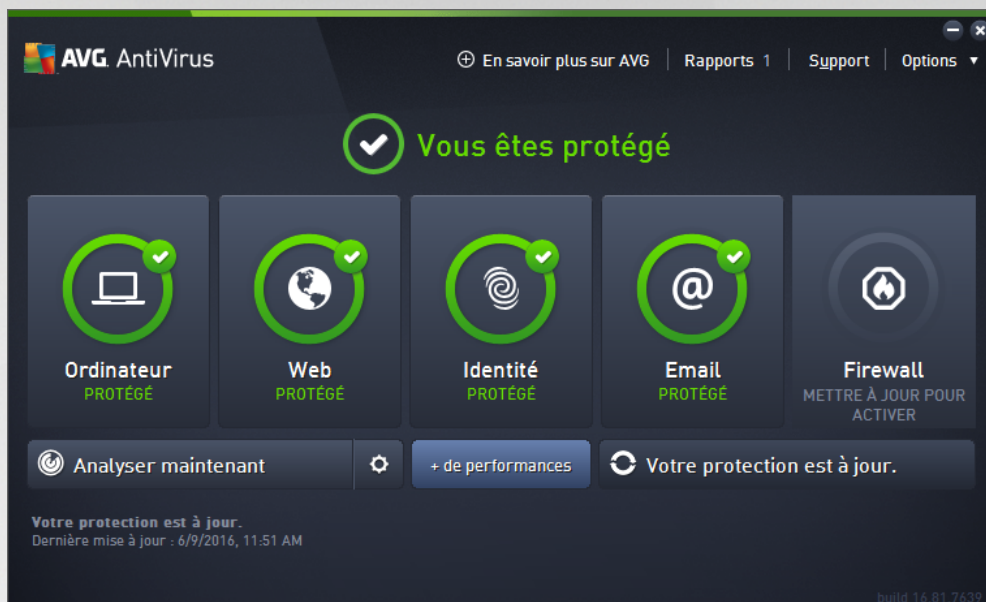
AVG. AntiVirus

⊕ En savoir plus sur AVG | Rapports 1 | Support | Options ▾

Vous êtes protégé

Ordinateur
PROTÉGÉ

Web
PROTÉGÉ

Identité
PROTÉGÉ

Email
PROTÉGÉ

Firewall
METTRE À JOUR POUR ACTIVER

Analyser maintenant

+ de performances

Votre protection est à jour.

Votre protection est à jour.
Dernière mise à jour : 6/9/2016, 11:51 AM

build 16.81.7639